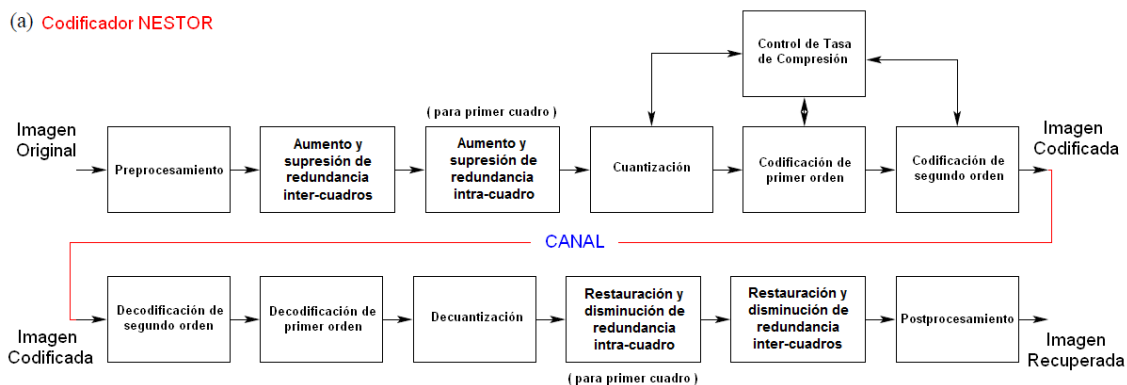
(a) Codificador NESTOR

Control de Tasa de Compresión

( para primer cuadro )

Imagen Original

Preprocesamiento

Aumento y supresión de redundancia inter-cuadros

Aumento y supresión de redundancia intra-cuadro

Cuantización

Codificación de primer orden

Codificación de segundo orden

Imagen Codificada

CANAL

Imagen Codificada

Decodificación de segundo orden

Decodificación de primer orden

Decuantización

Restauración y disminución de redundancia intra-cuadro

Restauración y disminución de redundancia inter-cuadros

Postprocesamiento

Imagen Recuperada

( para primer cuadro )